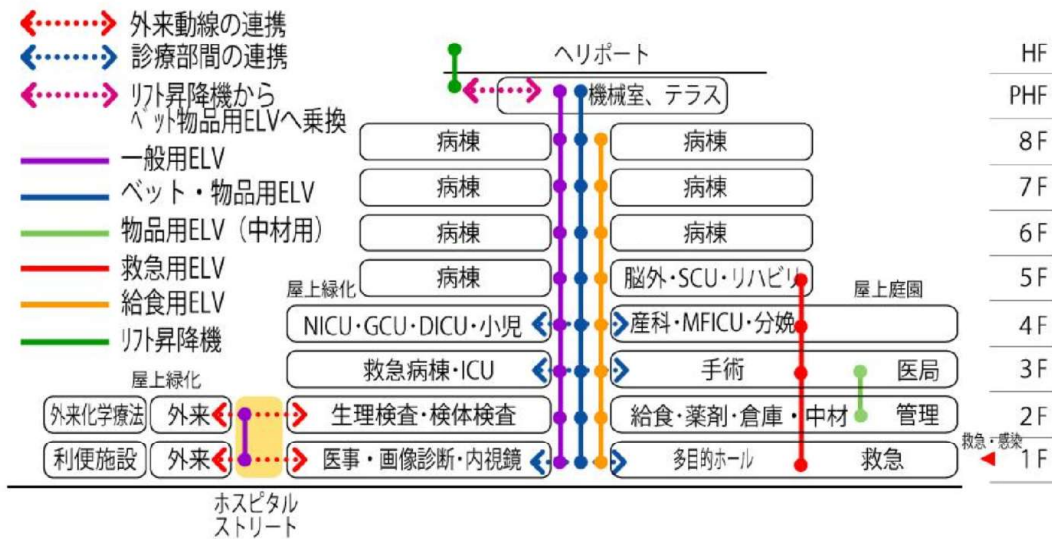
外来動線の連携
診療部門間の連携
リフト昇降機から
ベット物品用ELVへ乗換
一般用ELV
ベット・物品用ELV
物品用ELV（中材用）
救急用ELV
給食用ELV
リフト昇降機

ヘリポート
機械室、テラス
病棟
病棟
病棟
病棟
病棟
病棟
屋上緑化
病棟
脳外・SCU・リハビリ
屋上庭園
NICU・GCU・DICU・小児
産科・MFICU・分娩
救急病棟・ICU
手術
医局
屋上緑化
外来化学療法
外来
生理検査・検体検査
給食・薬剤・倉庫・中材
管理
利便施設
外来
医事・画像診断・内視鏡
多目的ホール
救急
救急・感染
ホスピタル
ストリート

HF
PHF
8 F
7 F
6 F
5 F
4 F
3 F
2 F
1 F